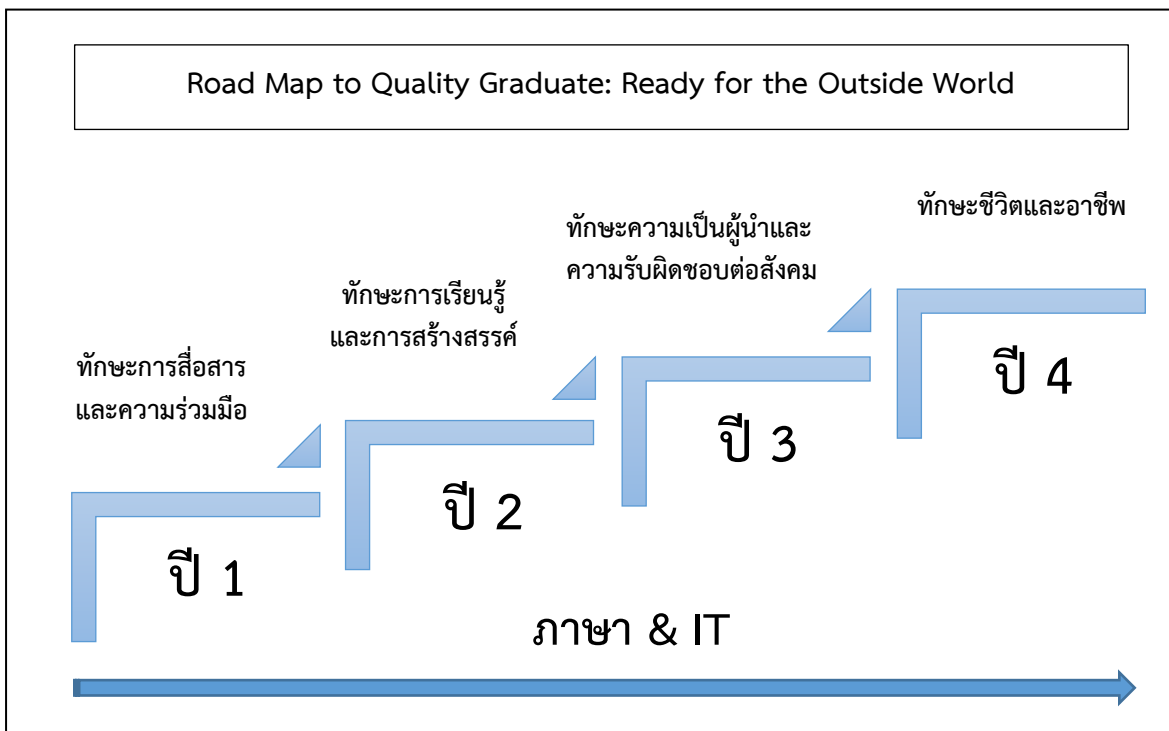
Road Map to Quality Graduate: Ready for the Outside World

ทักษะชีวิตและอาชีพ

ทักษะความเป็นผู้นำและความรับผิดชอบต่อสังคม

ทักษะการเรียนรู้และการสร้างสรรค์

ทักษะการสื่อสารและความร่วมมือ

ปี 4

ปี 3

ปี 2

ปี 1

ภาษา & IT